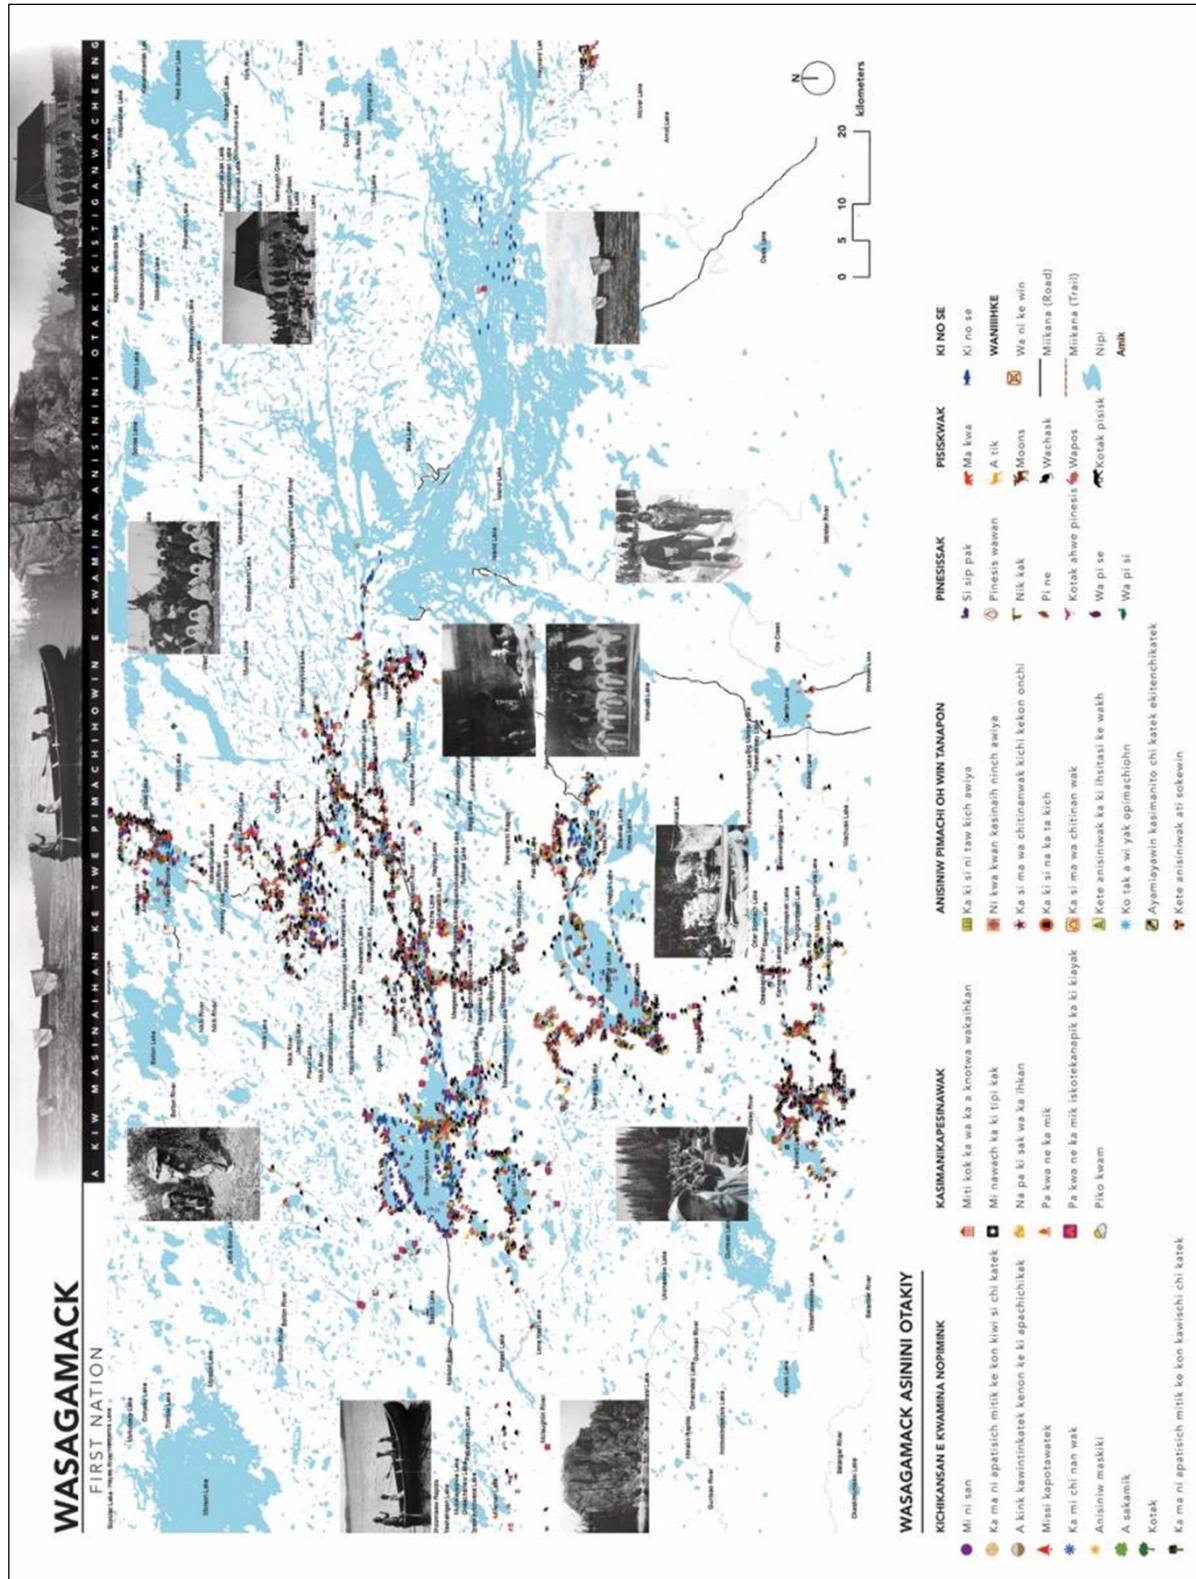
WASAGAMACK
FIRST NATION

A KIW MASINAIHAN KE TWE PIMACHIHOWIN E KWAMINA ANISININI OTAKI KISTIGANWACHEENG

WASAGAMACK ASININI OTAKIY

KICHIKANSAN E KWAMINA NOPIMINK
Mi ni san
Ka ma ni apatisich mitik ke kon kiwi si chi katek
A kink kawintinkatek kenon ke ki apachichikak
Missi kapotawatek
Ka mi chi nan wak
Anisiniw maskiki
A sakamik
Kotak
Ka ma ni apatisich mitik ke kon kawischi chi katek

KASIMANIKAPESINAWAK
Miti kok ka wa ka a knotwa wakaihkan
Mi nawach ka ki tipi kak
Na pe ki sak wa ka ihkan
Pa kwa ne ka mik
Pa kwa ne ka mik iskotekanapik ka ki kiayak
Piko kwam

ANISININ PIMACHI OH WIN TANAPON
Ka ki si ni taw kich awiya
Ni kwa kwan kasinaih ninch awiya
Ka si ma wa chitinanwak kichi kekon onchi
Ka ki si ni na ka ta kich
Ka si ma wa chitinan wak
Kete anisiniwak ka ki ihsitasi ke wakh
Ko tak a wi yak opimachiohn
Ayamiayawin kasimanito chi katek ekitenchikatek
Kete anisiniwak ati sokewin

PINESISSAK
Si sip pak
Pinesis wawan
Nik kak
Pi ne
Kotak ahwe pinesis
Wa pi se
Wa pi si

PISISKWAK
Ma kwa
A tik
Moons
Wachask
Wapos
Kotak pisisk
Amik

KI NO SE
Ki no se

WANIIHKE
Wa ni ke win
Miikana (Road)
Miikana (Trail)
Nipi

N
0 5 10 20
kilometers

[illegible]